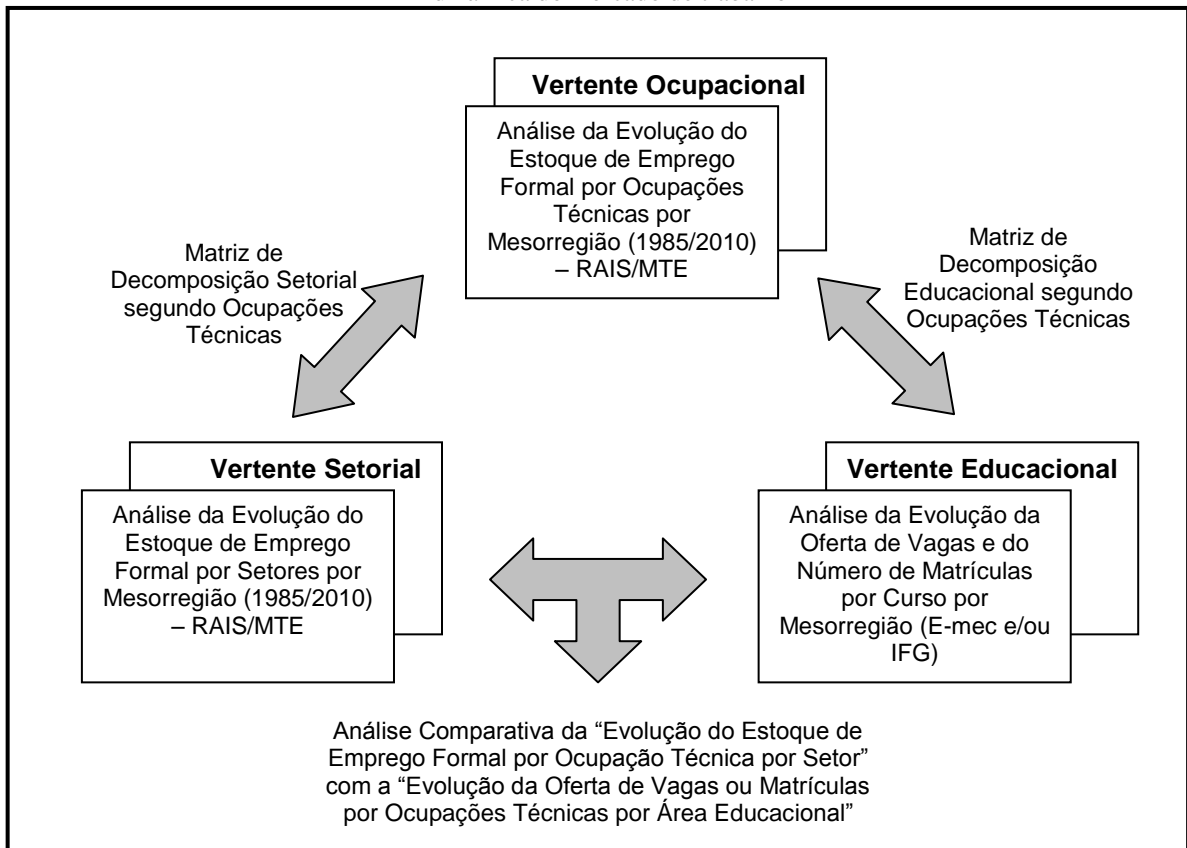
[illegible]

Vertente Ocupacional

Análise da Evolução do Estoque de Emprego Formal por Ocupações Técnicas por Mesorregião (1985/2010) – RAIS/MTE

Matriz de Decomposição Setorial segundo Ocupações Técnicas

Matriz de Decomposição Educacional segundo Ocupações Técnicas

Vertente Setorial

Análise da Evolução do Estoque de Emprego Formal por Setores por Mesorregião (1985/2010) – RAIS/MTE

Vertente Educacional

Análise da Evolução da Oferta de Vagas e do Número de Matrículas por Curso por Mesorregião (E-mec e/ou IFG)

Análise Comparativa da "Evolução do Estoque de Emprego Formal por Ocupação Técnica por Setor" com a "Evolução da Oferta de Vagas ou Matrículas por Ocupações Técnicas por Área Educacional"